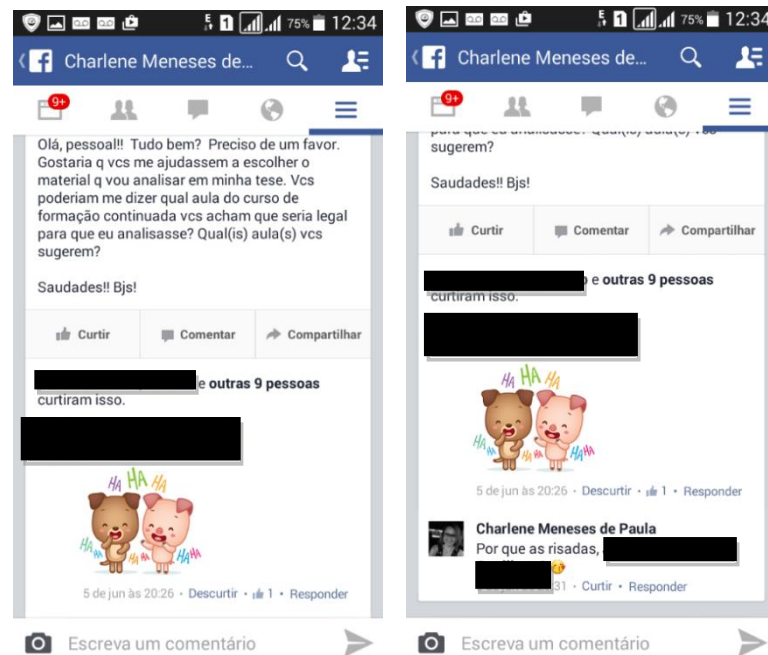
75% 12:34

Charlene Meneses de...

9+

Olá, pessoal!! Tudo bem? Preciso de um favor. Gostaria q vcs me ajudassem a escolher o material q vou analisar em minha tese. Vcs poderiam me dizer qual aula do curso de formação continuada vcs acham que seria legal para que eu analisasse? Qual(is) aula(s) vcs sugerem?

Saudades!! Bjs!

Curtir Comentar Compartilhar

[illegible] e outras 9 pessoas curtiram isso.

HA HA HA HA HA HA HA

5 de jun às 20:26 · Descurtir · 1 · Responder

Escreva um comentário

75% 12:34

Charlene Meneses de...

9+

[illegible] sugerem?

Saudades!! Bjs!

Curtir Comentar Compartilhar

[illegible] e outras 9 pessoas curtiram isso.

HA HA HA HA HA HA HA

5 de jun às 20:26 · Descurtir · 1 · Responder

Charlene Meneses de Paula
Por que as risadas, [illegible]

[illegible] 31 · Curtir · Responder

Escreva um comentário